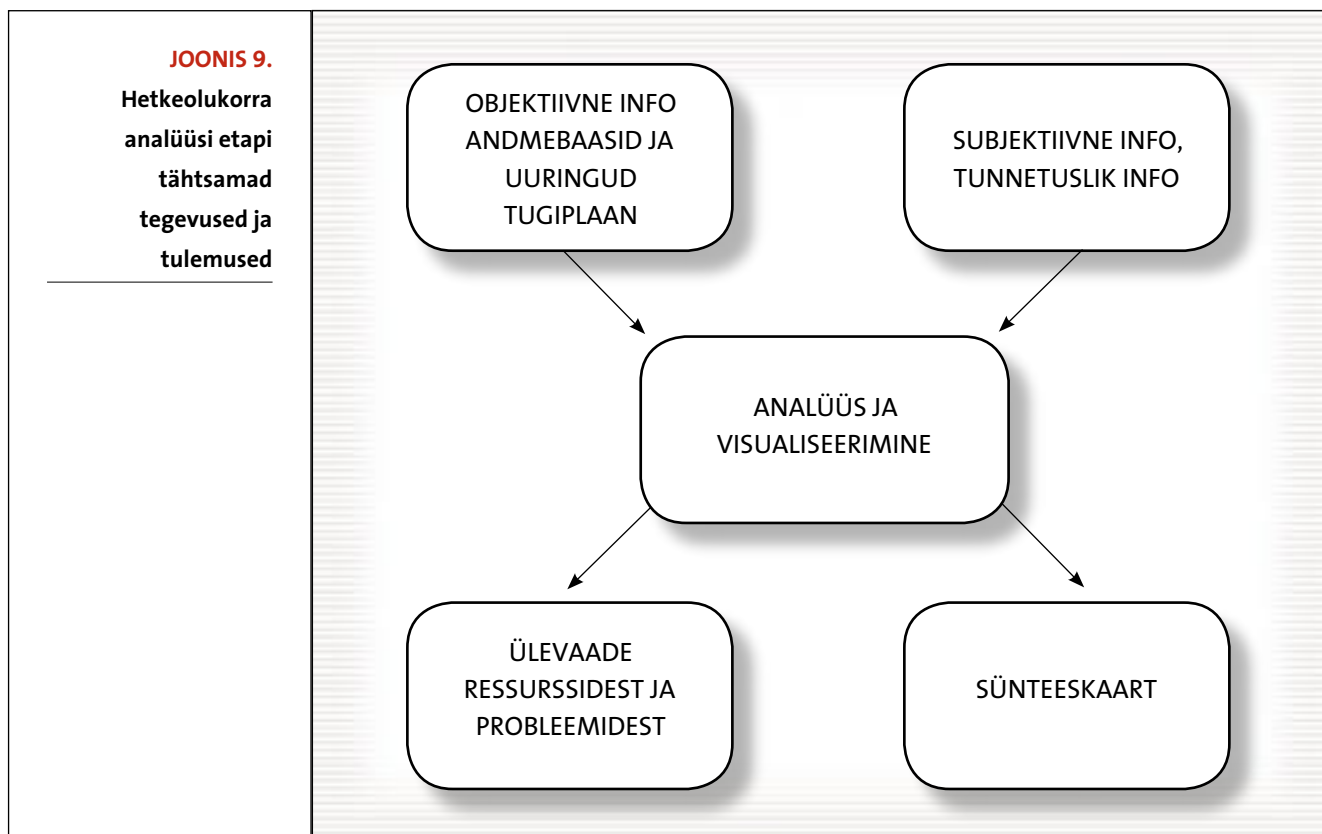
JOONIS 9.
Hetkeolukorra analüüsi etapi tähtsamad tegevused ja tulemused

OBJEKTIIVNE INFO
ANDMEBAASID JA UURINGUD
TUGIPLAAN

SUBJEKTIIVNE INFO, TUNNETUSLIK INFO

ANALÜÜS JA VISUALISEERIMINE

ÜLEVAADE RESSURSSIDEST JA PROBLEEMIDEST

SÜNTEESKAART